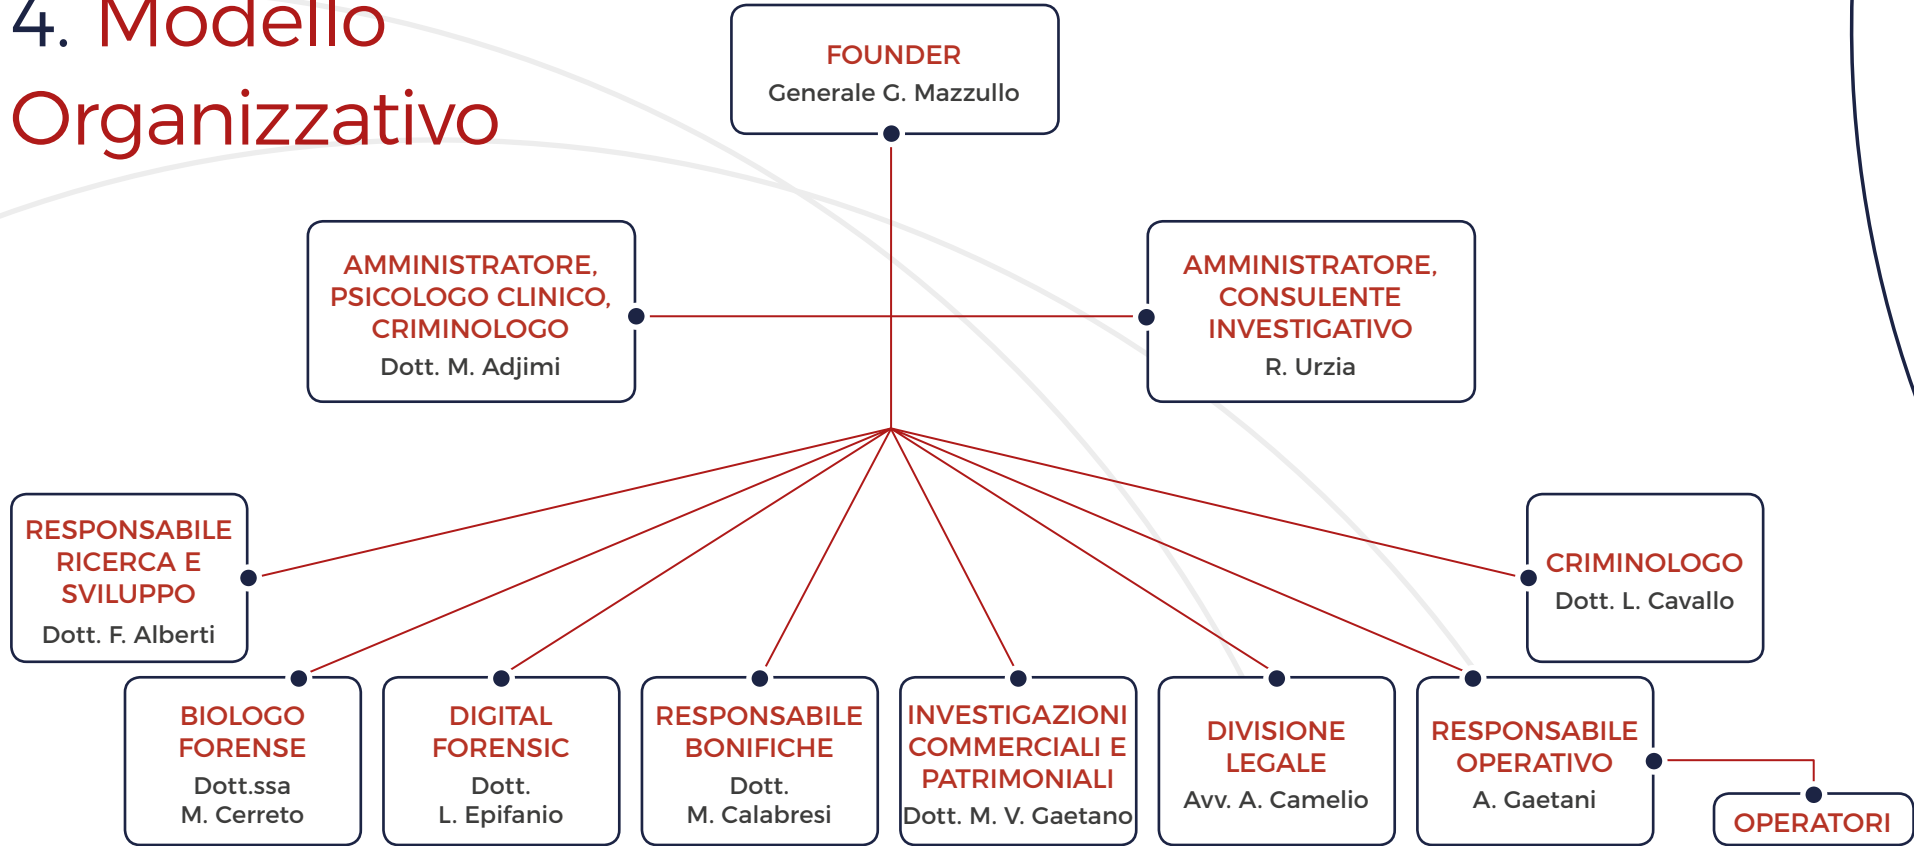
4. Modello Organizzativo

FOUNDER
Generale G. Mazzullo

AMMINISTRATORE, PSICOLOGO CLINICO, CRIMINOLOGO
Dott. M. Adjimi

AMMINISTRATORE, CONSULENTE INVESTIGATIVO
R. Urzia

RESPONSABILE RICERCA E SVILUPPO
Dott. F. Alberti

CRIMINOLOGO
Dott. L. Cavallo

BIOLOGO FORENSE
Dott.ssa M. Cerreto

DIGITAL FORENSIC
Dott. L. Epifanio

RESPONSABILE BONIFICHE
Dott. M. Calabresi

INVESTIGAZIONI COMMERCIALI E PATRIMONIALI
Dott. M. V. Gaetano

DIVISIONE LEGALE
Avv. A. Camelio

RESPONSABILE OPERATIVO
A. Gaetani

OPERATORI